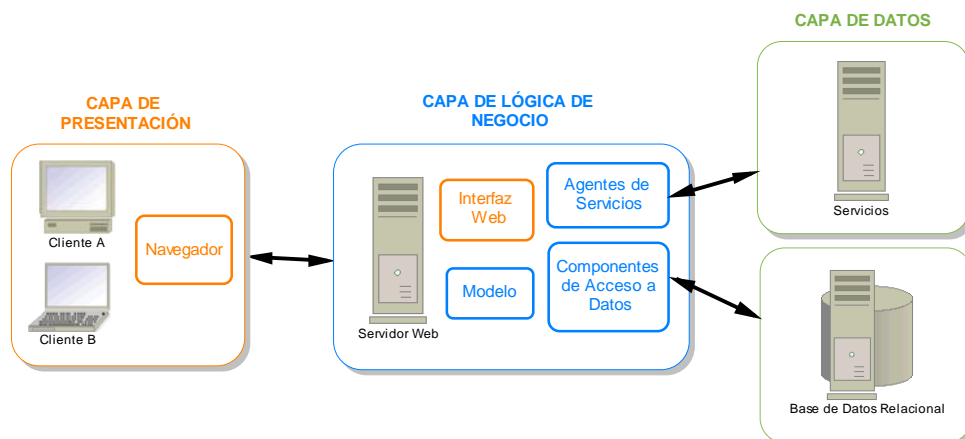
CAPA DE DATOS

CAPA DE PRESENTACIÓN

CAPA DE LÓGICA DE NEGOCIO

Cliente A

Navegador

Cliente B

Servidor Web

Interfaz Web

Modelo

Agentes de Servicios

Componentes de Acceso a Datos

Servicios

Base de Datos Relacional